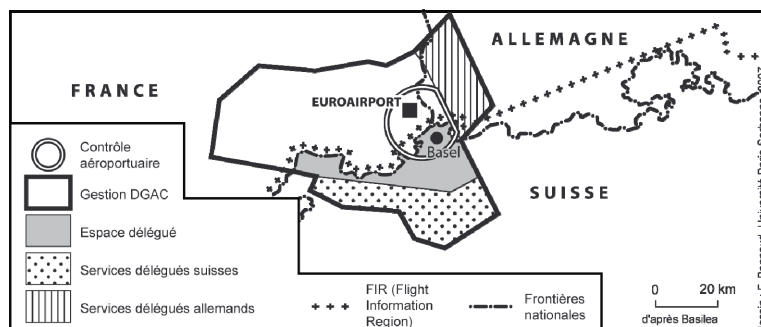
ALLEMAGNE

FRANCE

EUROAIRPORT

Basel

SUISSE

Contrôle aéroportuaire

Gestion DGAC

Espace délégué

Services délégués suisses

Services délégués allemands

FIR (Flight Information Region)

Frontières nationales

0 20 km

d'après Basilea

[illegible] F. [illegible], Université Paris-Sorbonne, 2007